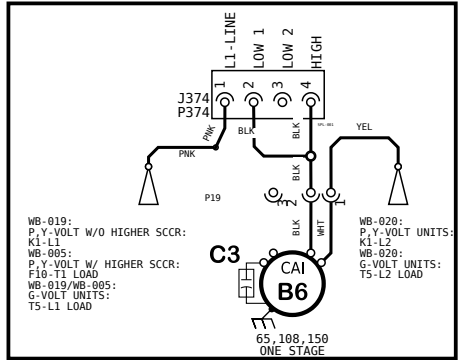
L1-LINE
LOW 1
LOW 2
HIGH
1
2
3
4
J374
P374
PNK
BLK
BLK
YEL
PNK
BLK
P19
BLK
WHT
WB-019:
P,Y-VOLT W/O HIGHER SCCR:
K1-L1
WB-005:
P,Y-VOLT W/ HIGHER SCCR:
F10-T1 LOAD
WB-019/WB-005:
G-VOLT UNITS:
T5-L1 LOAD
WB-020:
P,Y-VOLT UNITS:
K1-L2
WB-020:
G-VOLT UNITS:
T5-L2 LOAD
C3
CAI
B6
65,108,150
ONE STAGE